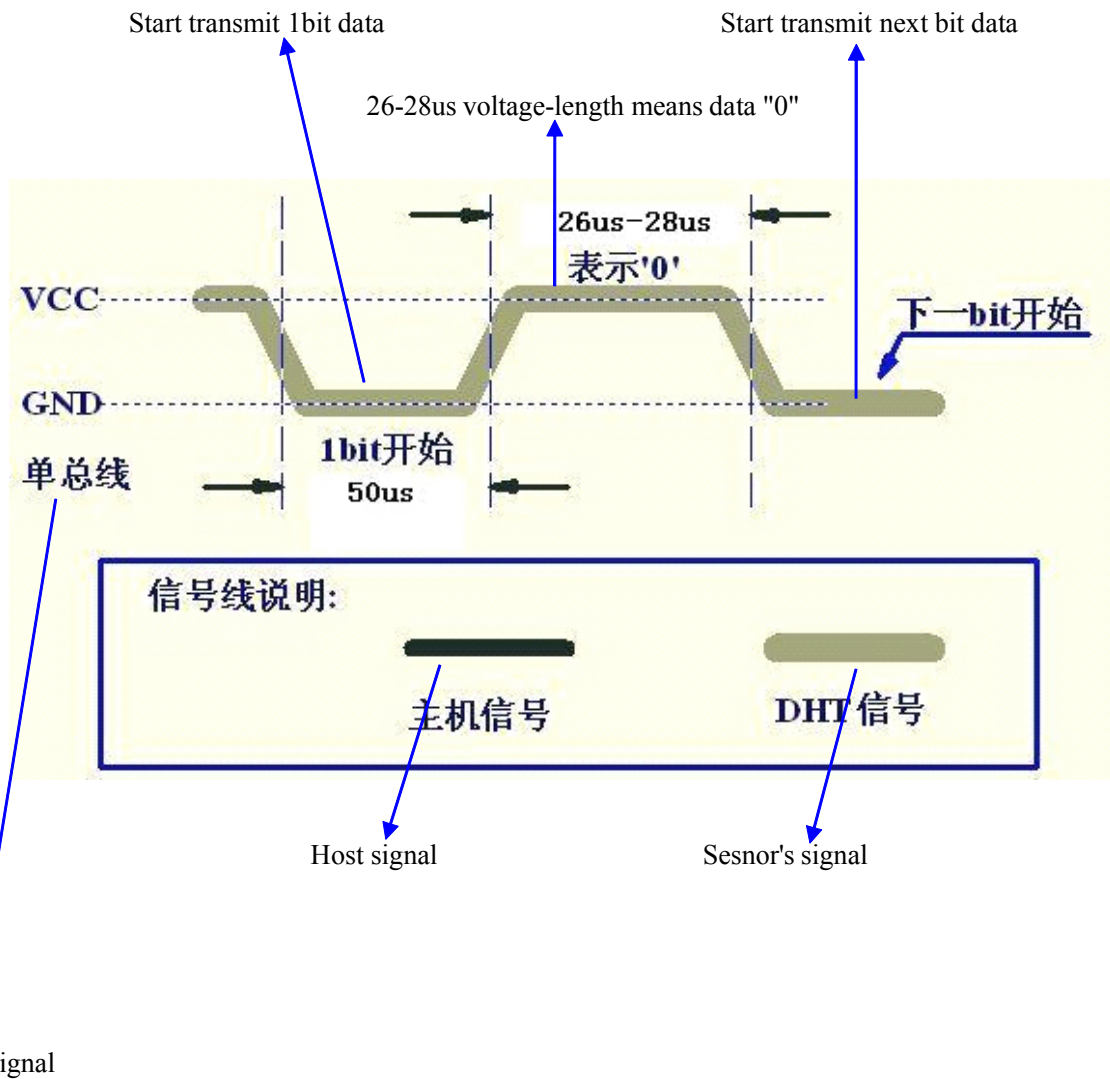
Start transmit 1bit data

Start transmit next bit data

26-28us voltage-length means data "0"

26us-28us

表示'0'

VCC

下一bit开始

GND

1bit开始

50us

单总线

信号线说明:

主机信号

DHT信号

Host signal

Sesnor's signal

ignal